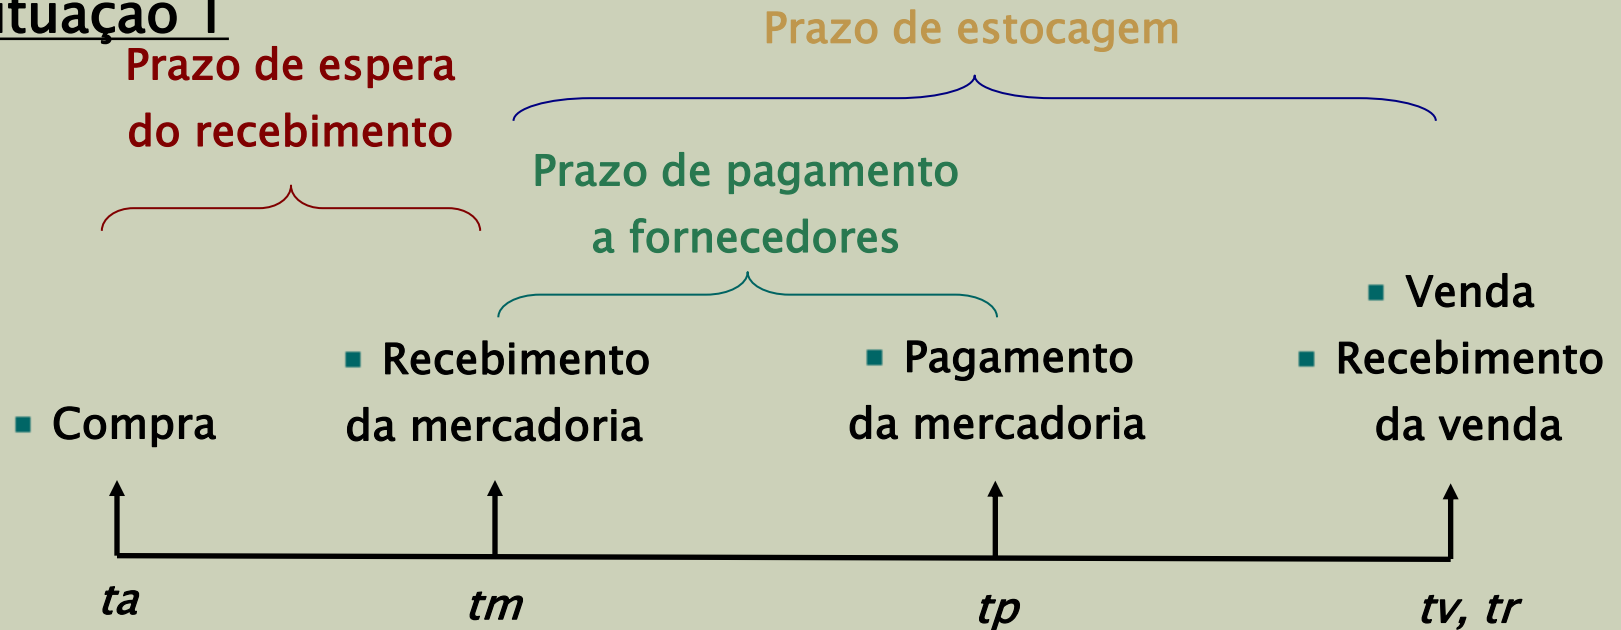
ituação 1

Prazo de estocagem

Prazo de espera do recebimento

Prazo de pagamento a fornecedores

Venda

Compra

Recebimento da mercadoria

Pagamento da mercadoria

Recebimento da venda

*ta*

*tm*

*tp*

*tv, tr*